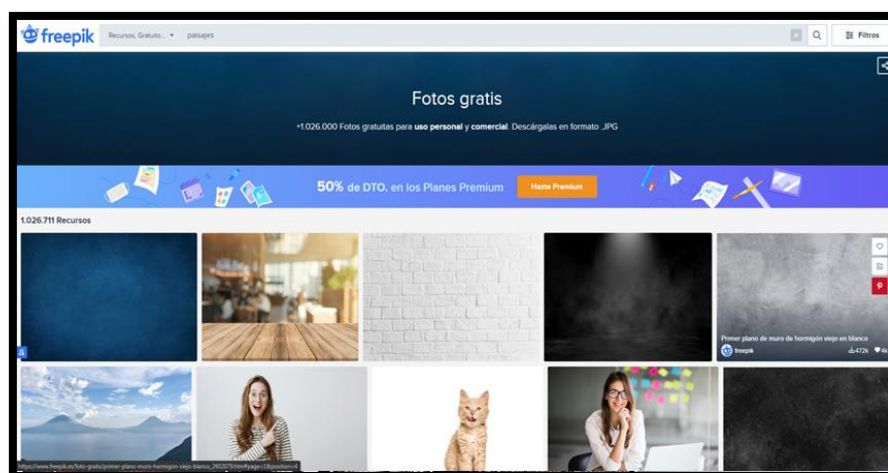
freepik Recursos Gratuito... paisajes

Filtros

Fotos gratis

+1.026.000 Fotos gratuitas para uso personal y comercial. Descárgalas en formato JPG

50% de DTO. en los Planes Premium Hazte Premium

1.026.711 Recursos

Primer plano de muro de hormigón viejo en blanco

freepik 472k 4k

https://www.freepik.es/foto-gratis/primer-plano-muro-hormigon-viejo-blanco_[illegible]